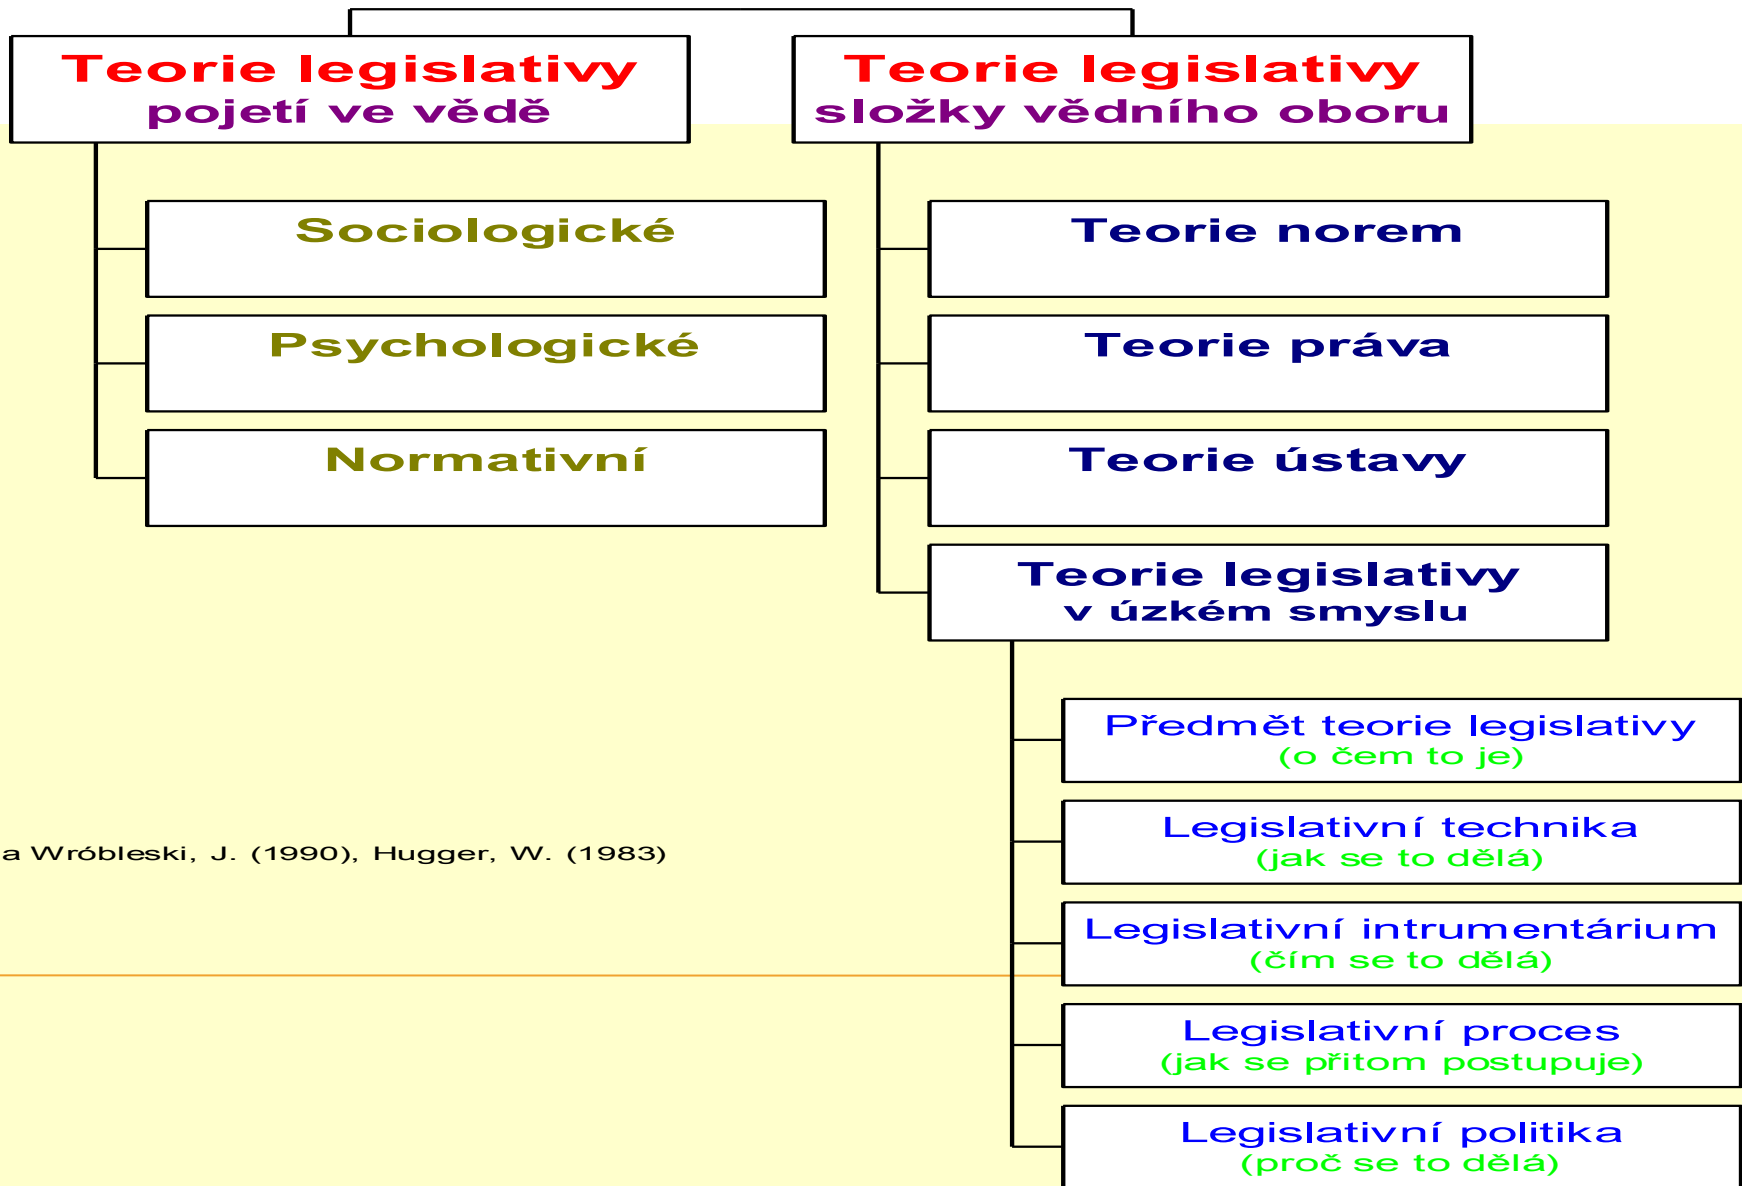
Teorie legislativy
pojetí ve vědě

Sociologické

Psychologické

Normativní

Teorie legislativy
složky vědního oboru

Teorie norem

Teorie práva

Teorie ústavy

Teorie legislativy
v úzkém smyslu

Předmět teorie legislativy
(o čem to je)

Legislativní technika
(jak se to dělá)

Legislativní intrumentárium
(čím se to dělá)

Legislativní proces
(jak se přitom postupuje)

Legislativní politika
(proč se to dělá)

a Wróbleski, J. (1990), Hugger, W. (1983)